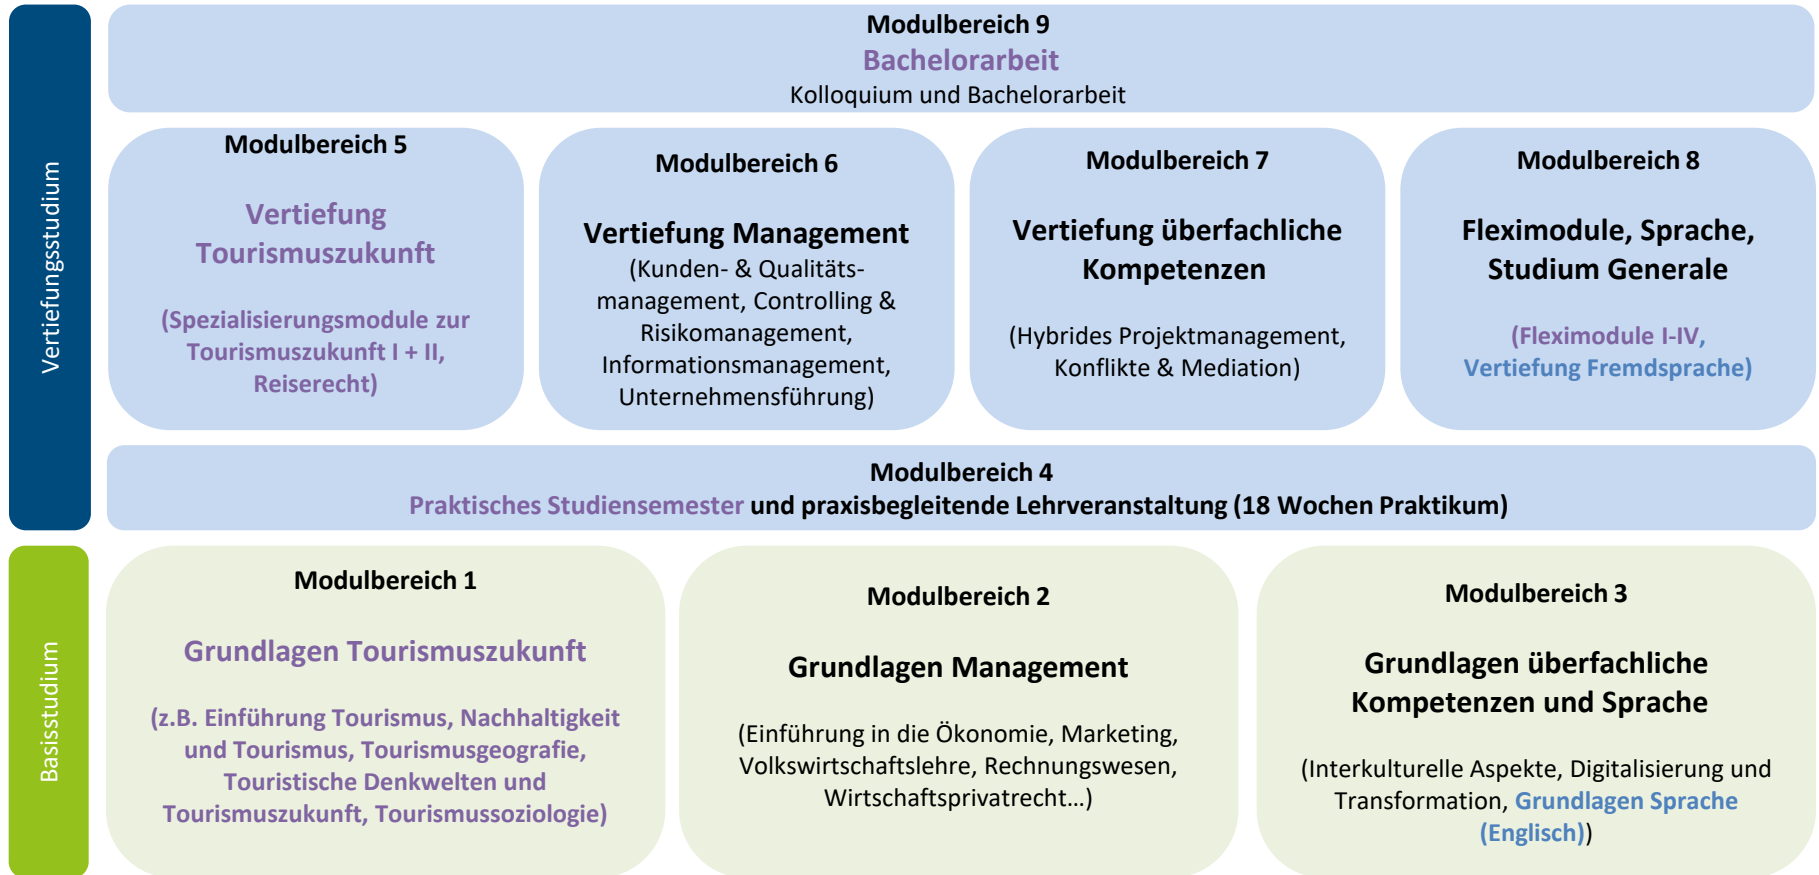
Vertiefungsstudium

Modulbereich 9
Bachelorarbeit
Kolloquium und Bachelorarbeit

Modulbereich 5
Vertiefung Tourismuszukunft
(Spezialisierungsmodule zur Tourismuszukunft I + II, Reiserecht)

Modulbereich 6
Vertiefung Management
(Kunden- & Qualitätsmanagement, Controlling & Risikomanagement, Informationsmanagement, Unternehmensführung)

Modulbereich 7
Vertiefung überfachliche Kompetenzen
(Hybrides Projektmanagement, Konflikte & Mediation)

Modulbereich 8
Fleximodule, Sprache, Studium Generale
(Fleximodule I-IV, Vertiefung Fremdsprache)

Modulbereich 4
Praktisches Studiensemester und praxisbegleitende Lehrveranstaltung (18 Wochen Praktikum)

Basisstudium

Modulbereich 1
Grundlagen Tourismuszukunft
(z.B. Einführung Tourismus, Nachhaltigkeit und Tourismus, Tourismusgeografie, Touristische Denkwelten und Tourismuszukunft, Tourismussoziologie)

Modulbereich 2
Grundlagen Management
(Einführung in die Ökonomie, Marketing, Volkswirtschaftslehre, Rechnungswesen, Wirtschaftsprivatrecht…)

Modulbereich 3
Grundlagen überfachliche Kompetenzen und Sprache
(Interkulturelle Aspekte, Digitalisierung und Transformation, Grundlagen Sprache (Englisch))